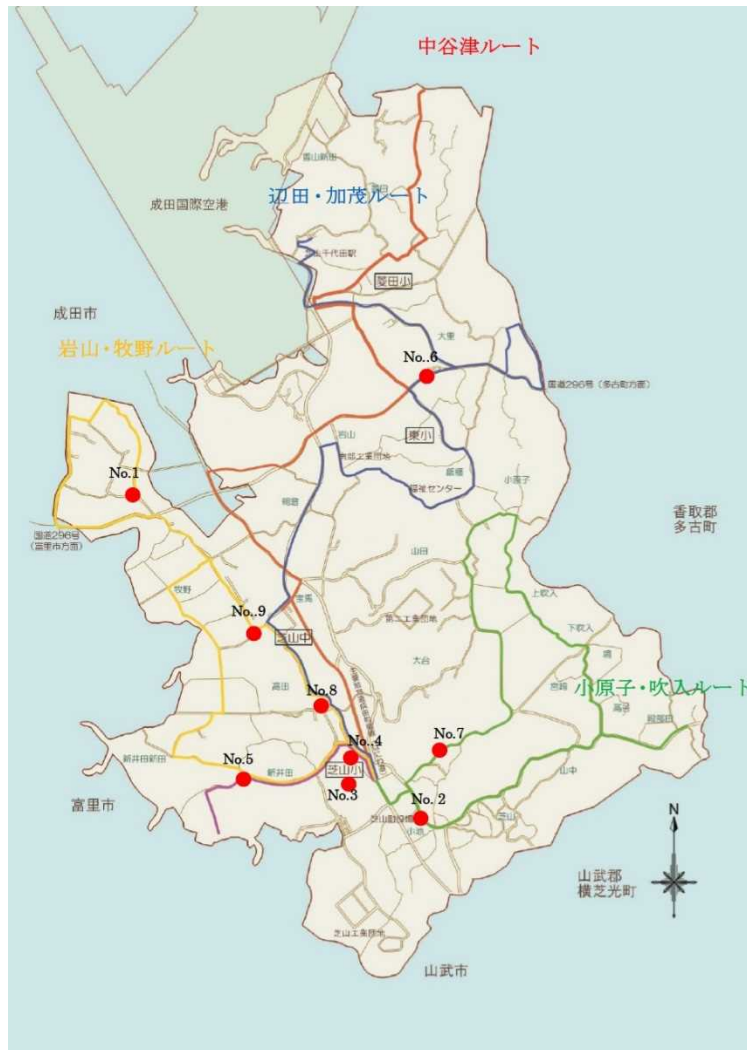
中谷津ルート

辺田・加茂ルート

成田国際空港

菱田小

成田市

岩山・牧野ルート

No..6

国道296号（多古町方面）

東小

No.1

香取郡
多古町

国道296号（富里市方面）

No..9

芝山中

小原子・吹入ルート

No.8

No..4

No.7

No.5

芝山小

No.3

No. 2

富里市

N

山武郡
横芝光町

山武市